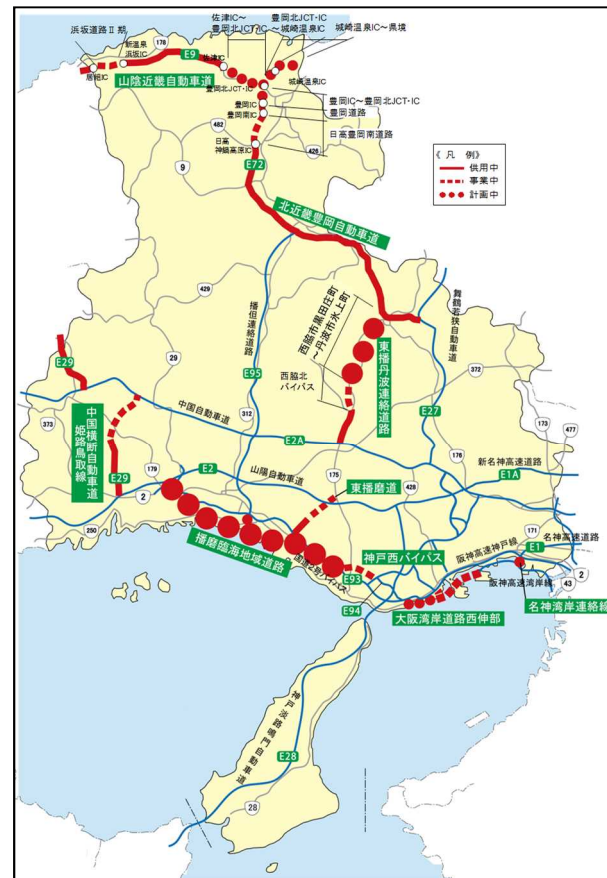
浜坂道路Ⅱ期
佐津IC～
豊岡北JCT・IC
豊岡北JCT・IC
～城崎温泉IC
城崎温泉IC～県境
新温泉浜坂IC
178
居組IC
佐津IC
城崎温泉IC
E9
山陰近畿自動車道
豊岡北IC
豊岡IC
豊岡南IC
豊岡IC～豊岡北JCT・IC
豊岡道路
日高豊岡南道路
482
日高神鍋高原IC
426
E72
9
《凡例》
供用中
事業中
計画中
北近畿豊岡自動車道
429
播但連絡道路
西脇市黒田庄町～丹波市氷上町
舞鶴若狭自動車道
E29
29
西脇北バイパス
東播丹波連絡道路
372
373
中国横断自動車道姫路鳥取線
中国自動車道
312
E95
E27
173
477
E2A
E29
179
E2
山陽自動車道
175
176
新名神高速道路
E1A
2
東播磨道
428
250
播磨臨海地域道路
E93
神戸西バイパス
阪神高速神戸線
171
名神高速道路
E1
阪神高速湾岸線
2
43
E94
大阪湾岸道路西伸部
名神湾岸連絡線
神戸淡路鳴門自動車道
E28
28